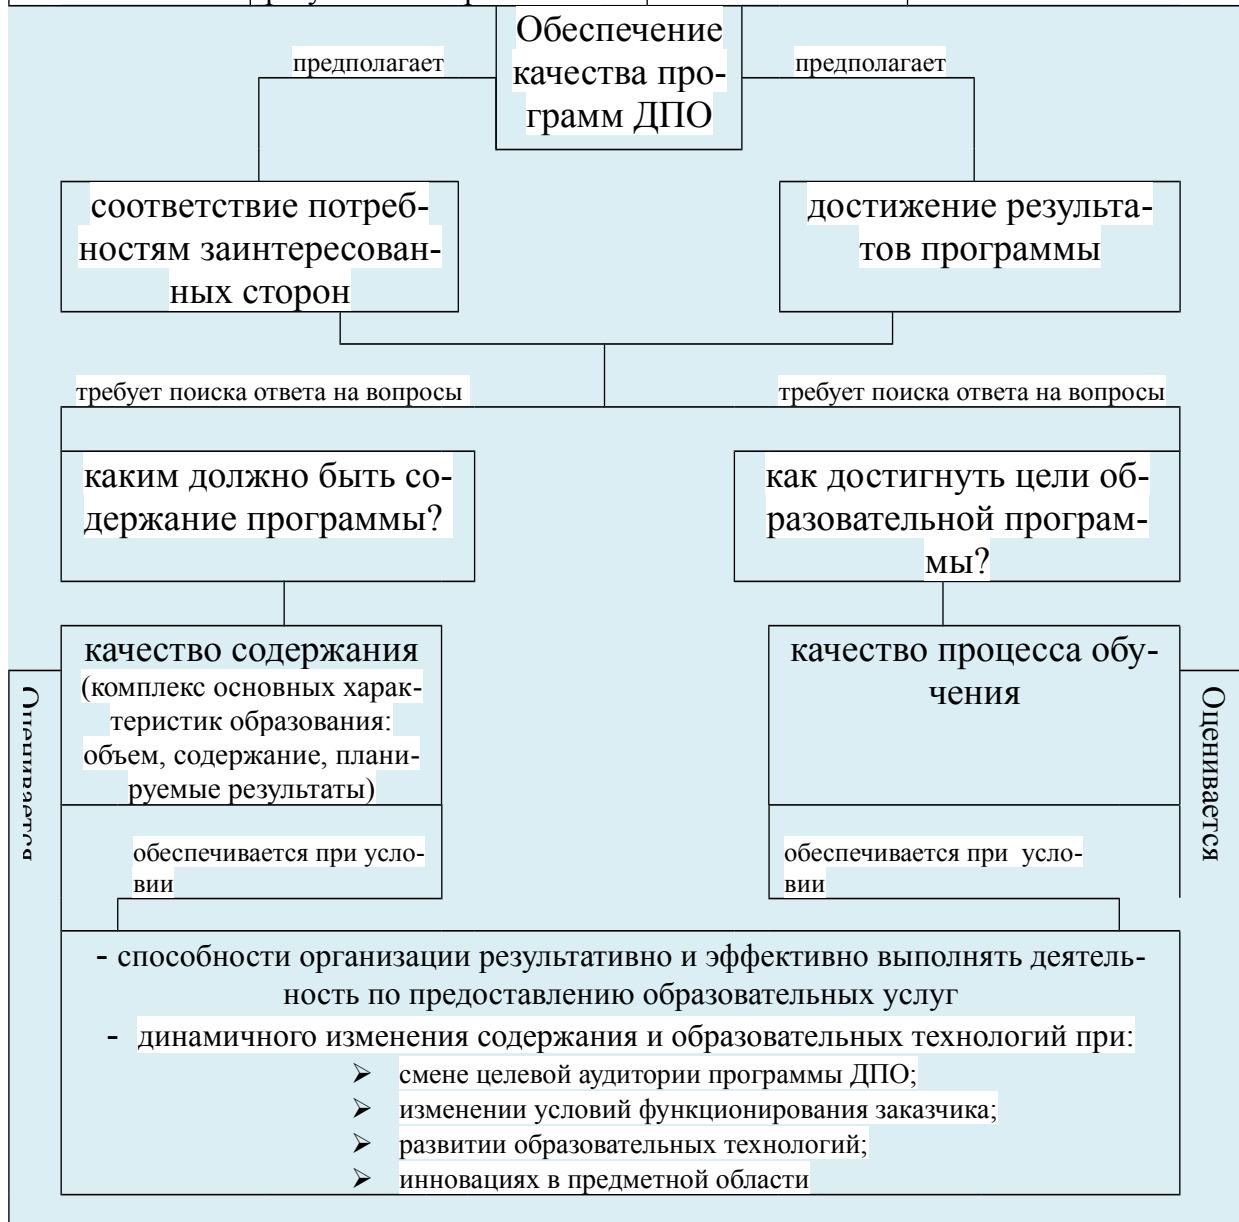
Обеспечение качества программ ДПО

предполагает

предполагает

соответствие потребностям заинтересованных сторон

достижение результатов программы

требует поиска ответа на вопросы

требует поиска ответа на вопросы

каким должно быть содержание программы?

как достигнуть цели образовательной программы?

качество содержания (комплекс основных характеристик образования: объем, содержание, планируемые результаты)

качество процесса обучения

Оценивается

Оценивается

обеспечивается при условии

обеспечивается при условии

- способности организации результативно и эффективно выполнять деятельность по предоставлению образовательных услуг
- динамичного изменения содержания и образовательных технологий при:
➢ смене целевой аудитории программы ДПО;
➢ изменении условий функционирования заказчика;
➢ развитии образовательных технологий;
➢ инновациях в предметной области